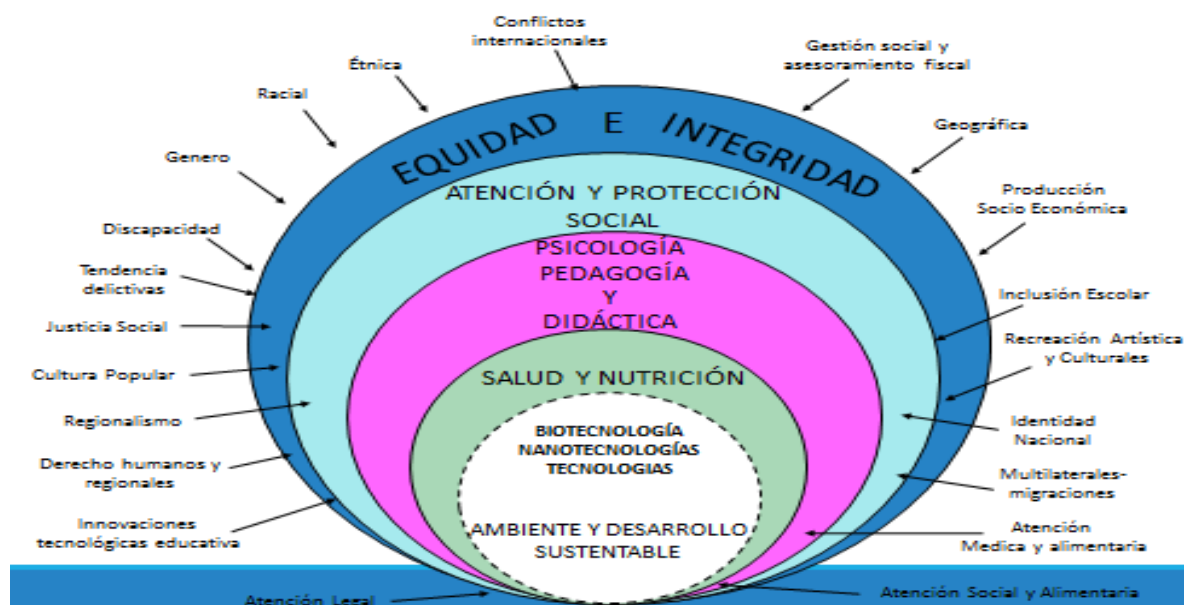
Conflictos internacionales

Étnica

Gestión social y asesoramiento fiscal

Racial

Genero

Geográfica

EQUIDAD E INTEGRIDAD

ATENCIÓN Y PROTECCIÓN SOCIAL

Producción Socio Económica

Discapacidad

PSICOLOGÍA PEDAGOGÍA Y DIDÁCTICA

Tendencia delictivas

Inclusión Escolar

Justicia Social

Recreación Artística y Culturales

Cultura Popular

SALUD Y NUTRICIÓN

Regionalismo

Identidad Nacional

BIOTECNOLOGÍA NANOTECNOLOGÍAS TECNOLOGIAS

Derecho humanos y regionales

Multilaterales-migraciones

Innovaciones tecnológicas educativa

AMBIENTE Y DESARROLLO SUSTENTABLE

Atención Medica y alimentaria

Atención Legal

Atención Social y Alimentaria